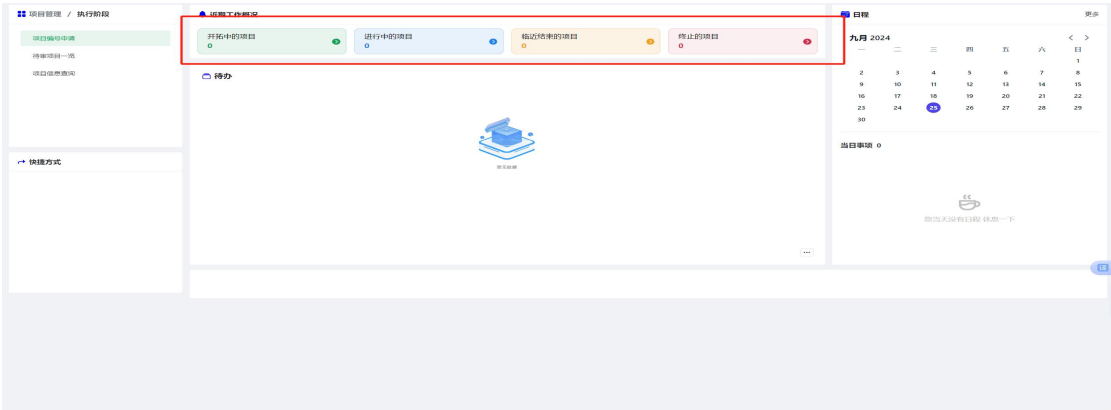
项目管理 / 执行阶段

项目编号申请

待审项目一览

项目信息查询

快捷方式

近期工作概况

| 开拓中的项目 0 | 进行中的项目 0 | 临近结束的项目 0 | 终止的项目 0 |
|---|---|---|---|

待办

暂无数据

...

日程

更多

九月 2024

< >

| 一 | 二 | 三 | 四 | 五 | 六 | 日 |
|---|---|---|---|---|---|---|
| | | | | | | 1 |
| 2 | 3 | 4 | 5 | 6 | 7 | 8 |
| 9 | 10 | 11 | 12 | 13 | 14 | 15 |
| 16 | 17 | 18 | 19 | 20 | 21 | 22 |
| 23 | 24 | 25 | 26 | 27 | 28 | 29 |
| 30 | | | | | | |

当日事项 0

您今天没有日程 休息一下